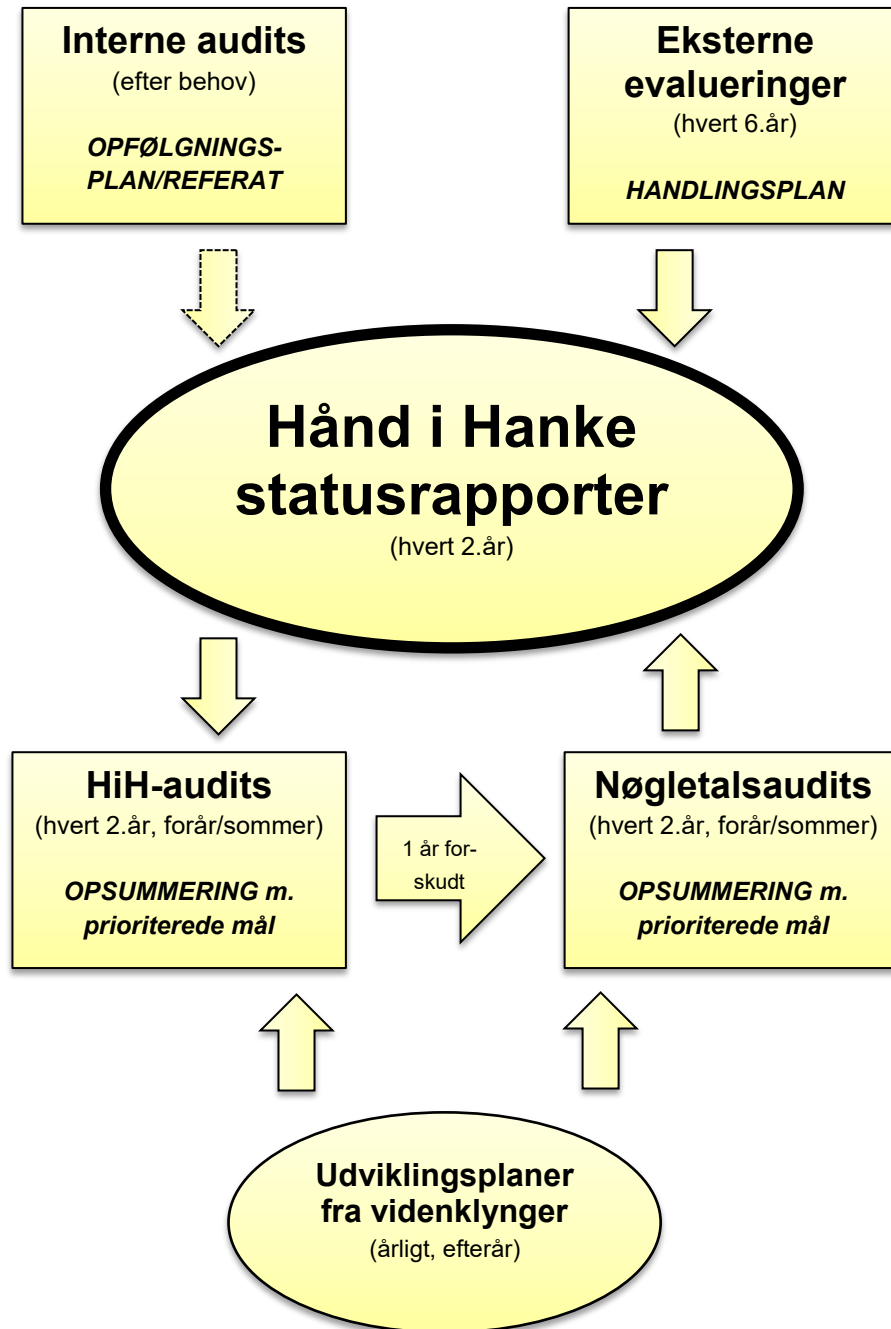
Interne audits
(efter behov)

OPFØLGNINGS-PLAN/REFERAT

Eksterne evalueringer
(hvert 6.år)

HANDLINGSPLAN

Hånd i Hanke statusrapporter
(hvert 2.år)

HiH-audits
(hvert 2.år, forår/sommer)

OPSUMMERING m. prioriterede mål

1 år for-skudt

Nøgletalsaudits
(hvert 2.år, forår/sommer)

OPSUMMERING m. prioriterede mål

Udviklingsplaner fra videnklynger
(årligt, efterår)